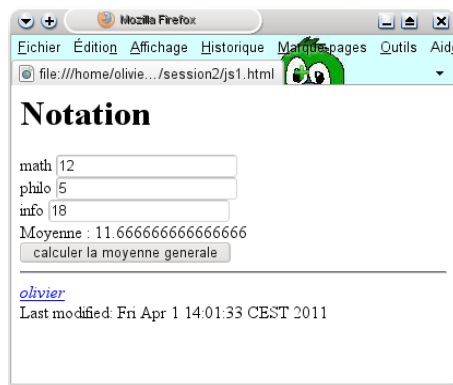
Mozilla Firefox

Fichier Édition Affichage Historique Marque-pages Outils Aid

file:///home/olivie…/session2/js1.html

Notation

math 12
philo 5
info 18
Moyenne : 11.666666666666666
calculer la moyenne generale

olivier
Last modified: Fri Apr 1 14:01:33 CEST 2011